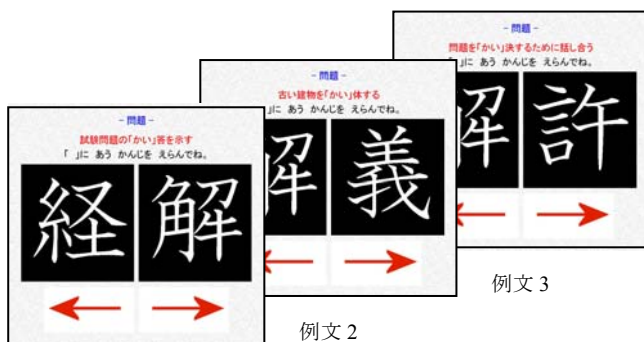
－問題－
試験問題の「かい」答を示す
「　」に　あう　かんじを　えらんでね。

経　解

－問題－
古い建物を「かい」体する
」に　あう　かんじを　えらんでね。

解　義

例文 2

－問題－
問題を「かい」決するために話し合う
」に　あう　かんじを　えらんでね。

解　許

例文 3